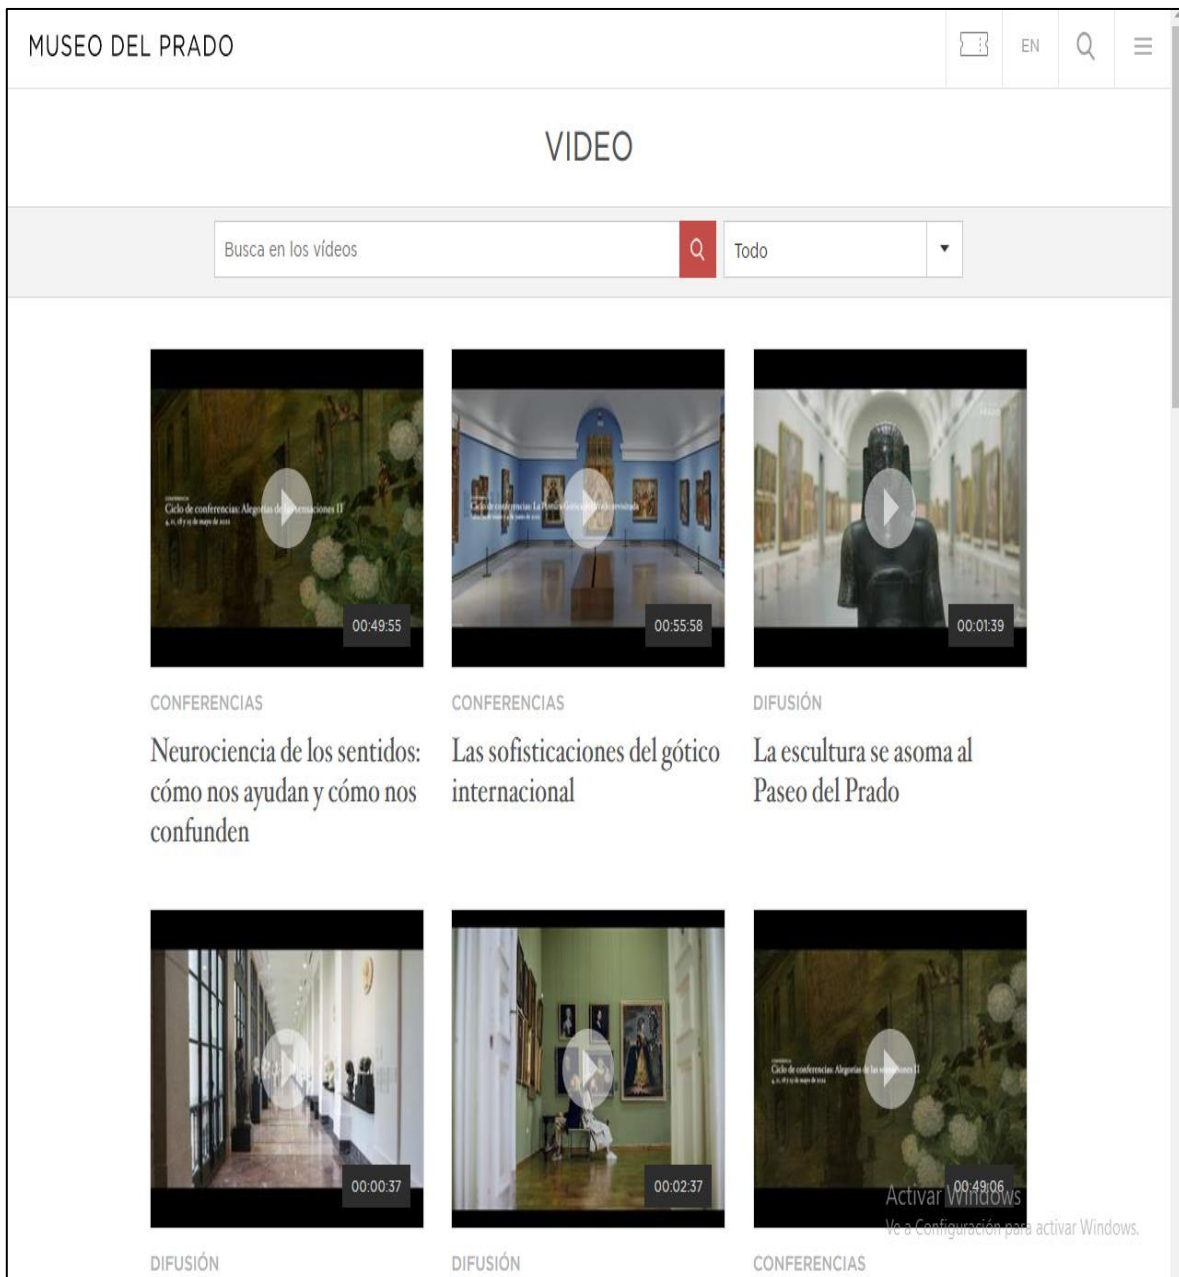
MUSEO DEL PRADO

EN

VIDEO

Busca en los vídeos

Todo

Ciclo de conferencias: Alegorías de las sensaciones II
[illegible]

00:49:55

CONFERENCIAS

Neurociencia de los sentidos: cómo nos ayudan y cómo nos confunden

Ciclo de conferencias: La Pintura Gótica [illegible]
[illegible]

00:55:58

CONFERENCIAS

Las sofisticaciones del gótico internacional

00:01:39

DIFUSIÓN

La escultura se asoma al Paseo del Prado

00:00:37

DIFUSIÓN

00:02:37

DIFUSIÓN

Ciclo de conferencias: Alegorías de las sensaciones II
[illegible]

00:49:06

Activar Windows
Ve a Configuración para activar Windows.

CONFERENCIAS